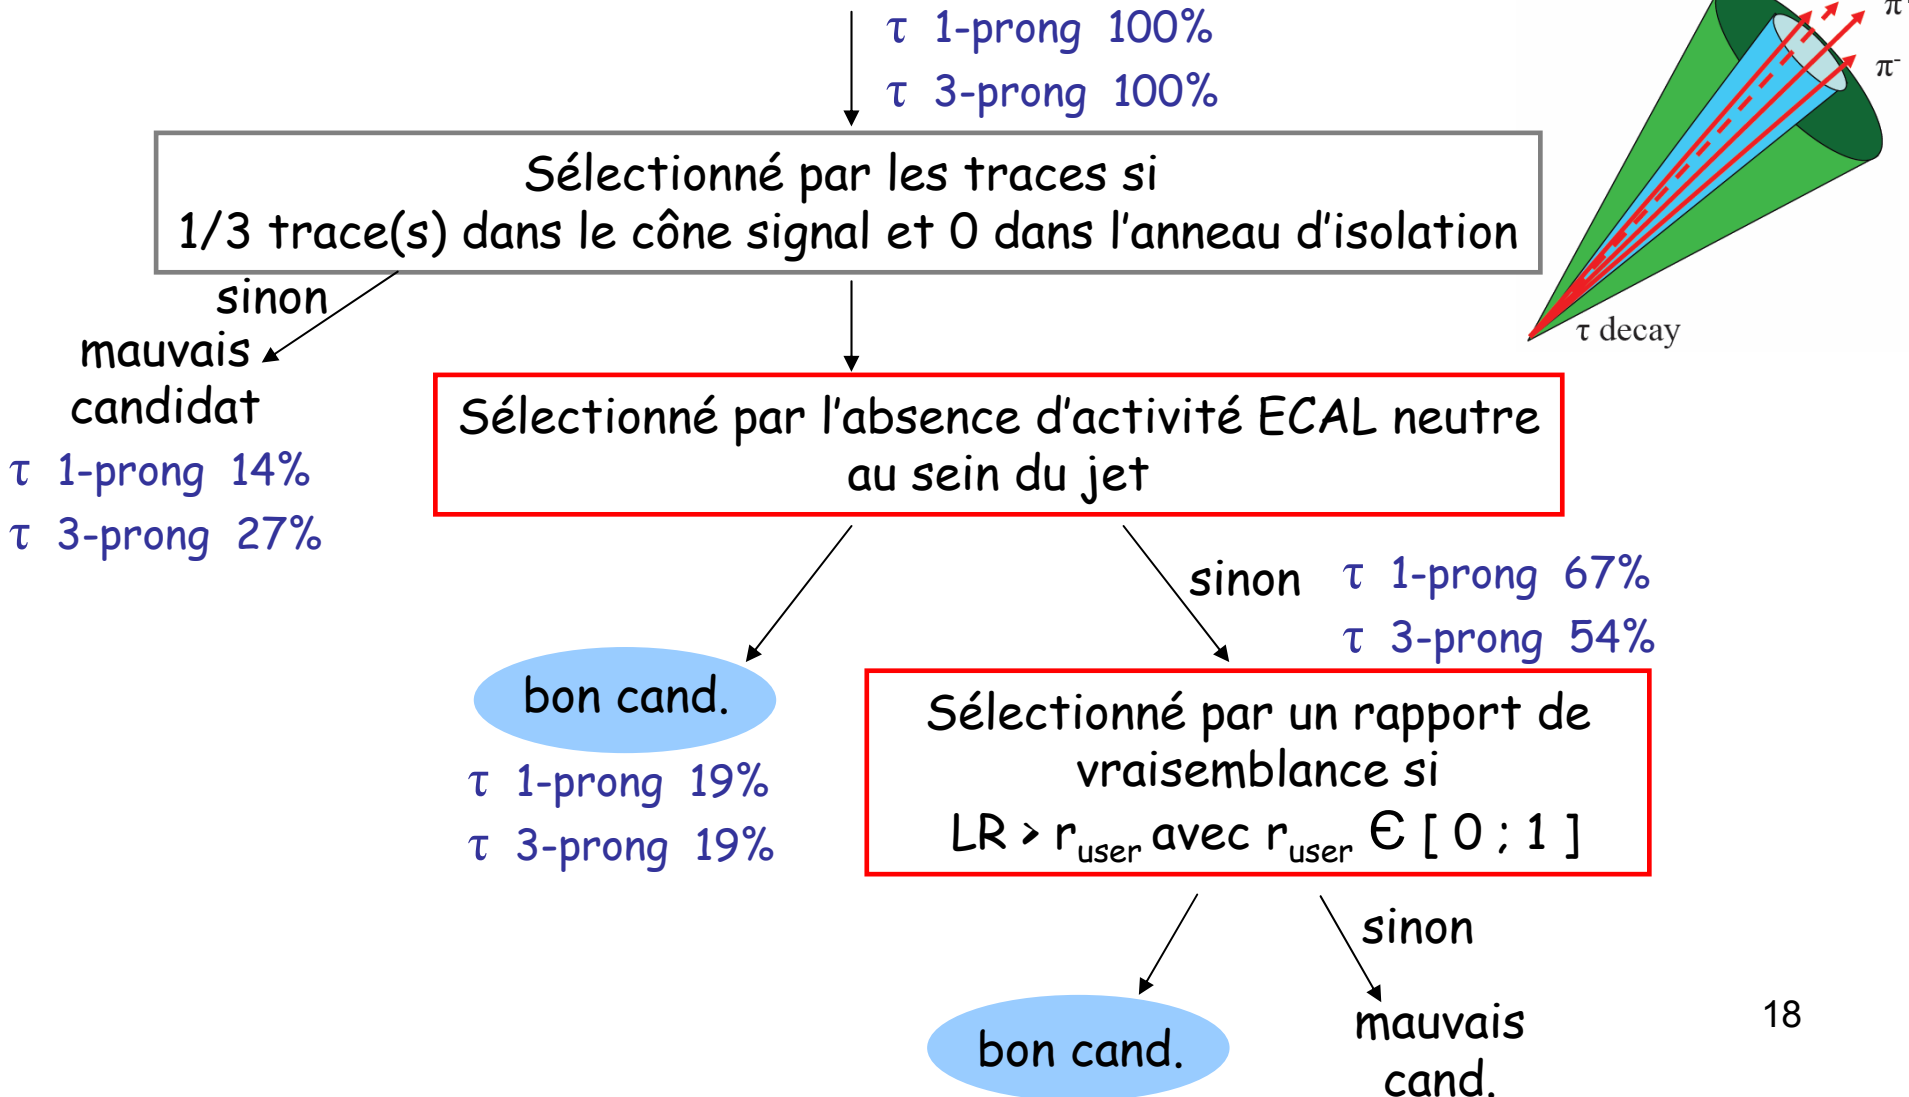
$\tau$ 1-prong 100%
$\tau$ 3-prong 100%

$\pi^-$
$\pi^-$
$\tau$ decay

Sélectionné par les traces si
1/3 trace(s) dans le cône signal et 0 dans l'anneau d'isolation

sinon
mauvais candidat

$\tau$ 1-prong 14%
$\tau$ 3-prong 27%

Sélectionné par l'absence d'activité ECAL neutre au sein du jet

sinon

$\tau$ 1-prong 67%
$\tau$ 3-prong 54%

bon cand.

$\tau$ 1-prong 19%
$\tau$ 3-prong 19%

Sélectionné par un rapport de vraisemblance si
LR > $r_{user}$ avec $r_{user}$ $\in$ [ 0 ; 1 ]

sinon

bon cand.

mauvais cand.

18